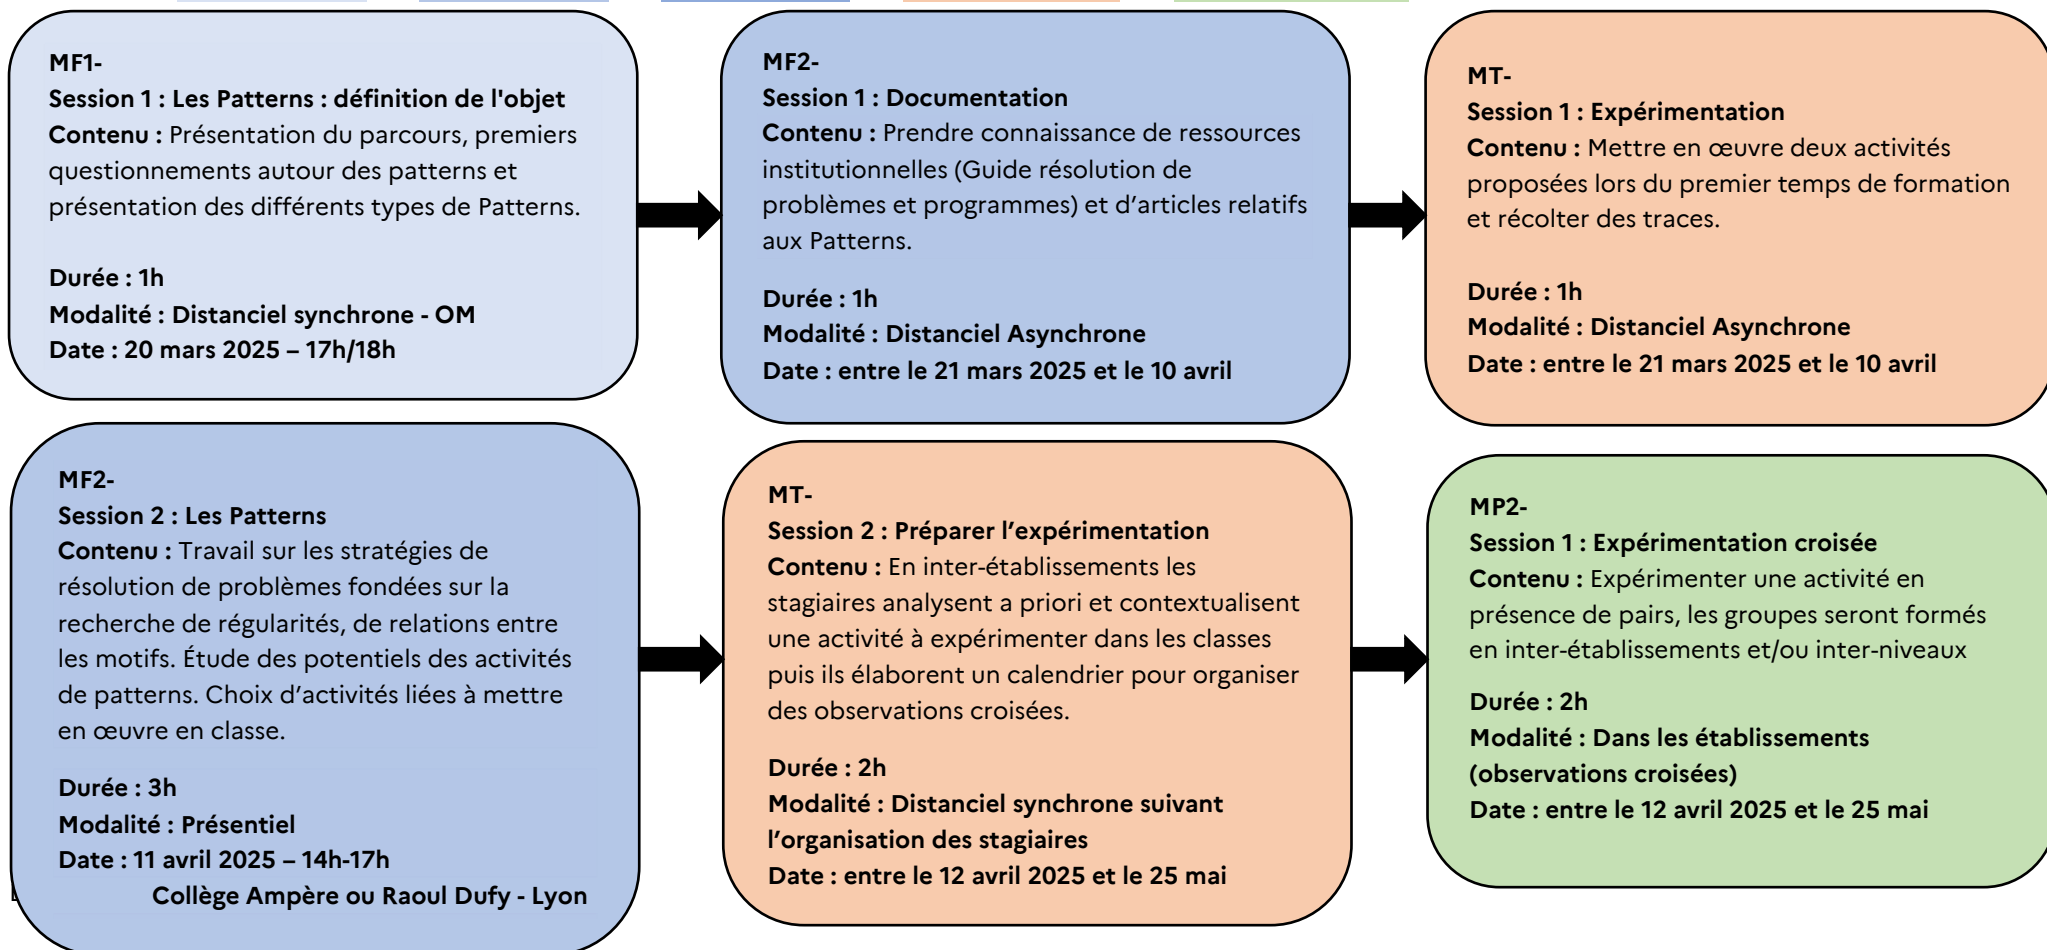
MF1-
Session 1 : Les Patterns : définition de l'objet
Contenu : Présentation du parcours, premiers questionnements autour des patterns et présentation des différents types de Patterns.

Durée : 1h
Modalité : Distanciel synchrone - OM
Date : 20 mars 2025 – 17h/18h

MF2-
Session 1 : Documentation
Contenu : Prendre connaissance de ressources institutionnelles (Guide résolution de problèmes et programmes) et d'articles relatifs aux Patterns.

Durée : 1h
Modalité : Distanciel Asynchrone
Date : entre le 21 mars 2025 et le 10 avril

MT-
Session 1 : Expérimentation
Contenu : Mettre en œuvre deux activités proposées lors du premier temps de formation et récolter des traces.

Durée : 1h
Modalité : Distanciel Asynchrone
Date : entre le 21 mars 2025 et le 10 avril

MF2-
Session 2 : Les Patterns
Contenu : Travail sur les stratégies de résolution de problèmes fondées sur la recherche de régularités, de relations entre les motifs. Étude des potentiels des activités de patterns. Choix d'activités liées à mettre en œuvre en classe.

Durée : 3h
Modalité : Présentiel
Date : 11 avril 2025 – 14h-17h
Collège Ampère ou Raoul Dufy - Lyon

MT-
Session 2 : Préparer l'expérimentation
Contenu : En inter-établissements les stagiaires analysent a priori et contextualisent une activité à expérimenter dans les classes puis ils élaborent un calendrier pour organiser des observations croisées.

Durée : 2h
Modalité : Distanciel synchrone suivant l'organisation des stagiaires
Date : entre le 12 avril 2025 et le 25 mai

MP2-
Session 1 : Expérimentation croisée
Contenu : Expérimenter une activité en présence de pairs, les groupes seront formés en inter-établissements et/ou inter-niveaux

Durée : 2h
Modalité : Dans les établissements (observations croisées)
Date : entre le 12 avril 2025 et le 25 mai